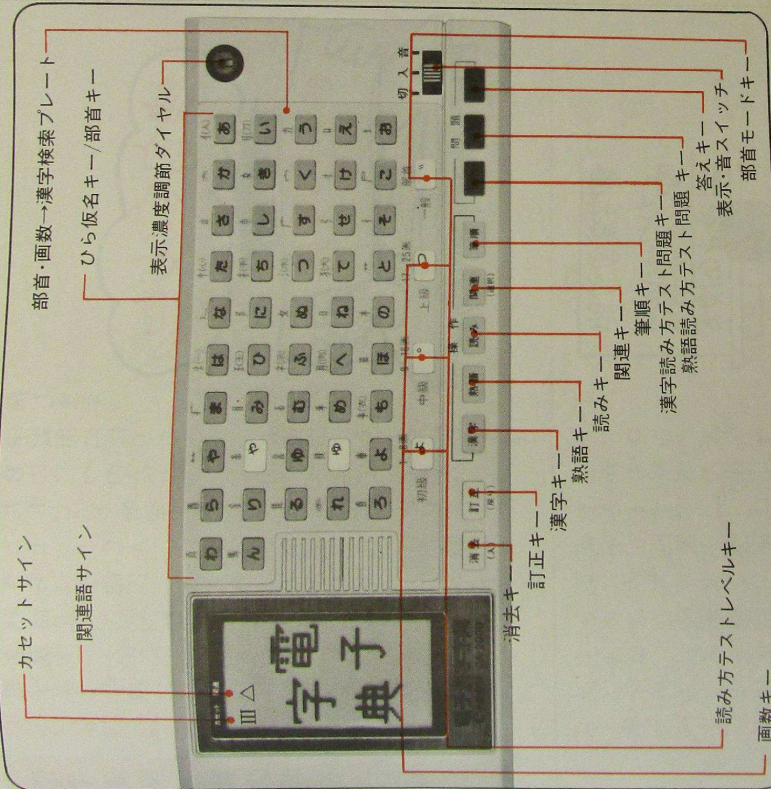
部首・画数→漢字検索プレート
ひら仮名キー/部首キー
表示濃度調節ダイヤル
カセットサイン
関連語サイン
読みカテストレベルキー
画数キー
消去キー
訂正キー
漢字キー
熟語キー
読みキー
関連キー
筆順キー
漢字読みカテスト問題キー
熟語読みカテスト問題キー
答えキー
表示・音スイッチ
部首モードキー
電子字典
あ
い
う
え
お
か
き
く
け
こ
さ
し
す
せ
そ
た
ち
つ
て
と
な
に
ぬ
ね
の
は
ひ
ふ
へ
ほ
ま
み
む
め
も
や
ゆ
よ
ら
り
る
れ
ろ
わ
ん
初級
中級
上級
操作
漢字
熟語
読み
関連
筆順
消去
訂正
切
入
音
問題
答え